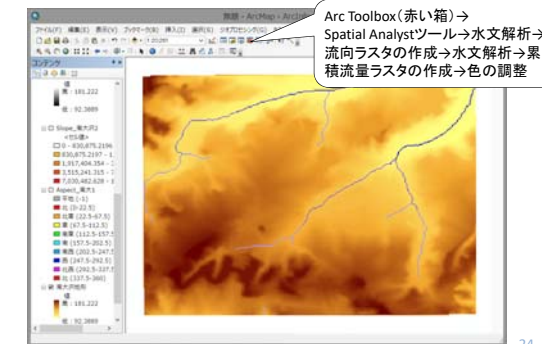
無題 - ArcMap - ArcInfo

ファイル(F) 編集(E) 表示(V) ブックマーク(B) 挿入(I) 選択(S) ジオプロセシング(G)

コンテンツ

高 : 181.222

低 : 92.3889

Slope_東大沢2

<セル値>

0 - 830,875.2196

830,875.2197 - 1

1,917,404.354 - 2

3,515,241.315 - 7

7,030,482.628 - 1

Aspect_東大沢1

平坦 (-1)

北 (0-22.5)

北東 (22.5-67.5)

東 (67.5-112.5)

南東 (112.5-157.5)

南 (157.5-202.5)

南西 (202.5-247.5)

西 (247.5-292.5)

北西 (292.5-337.5)

北 (337.5-360)

東大沢地形

値

高 : 181.222

低 : 92.3889

Arc Toolbox(赤い箱)→
Spatial Analystツール→水文解析→
流向ラスタの作成→水文解析→累
積流量ラスタの作成→色の調整

24